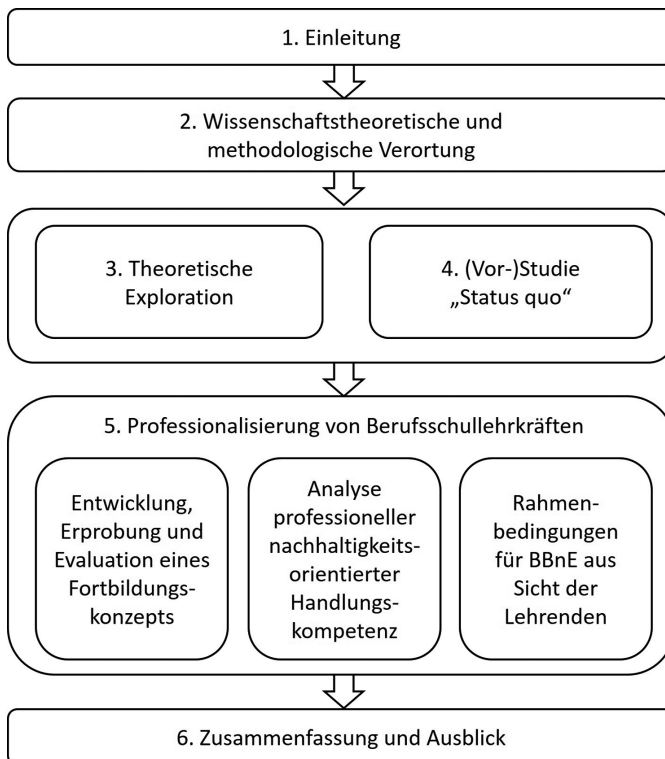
1. Einleitung

2. Wissenschaftstheoretische und methodologische Verortung

3. Theoretische Exploration

4. (Vor-)Studie „Status quo“

5. Professionalisierung von Berufsschullehrkräften

Entwicklung, Erprobung und Evaluation eines Fortbildungskonzepts

Analyse professioneller nachhaltigkeitsorientierter Handlungskompetenz

Rahmenbedingungen für BBnE aus Sicht der Lehrenden

6. Zusammenfassung und Ausblick